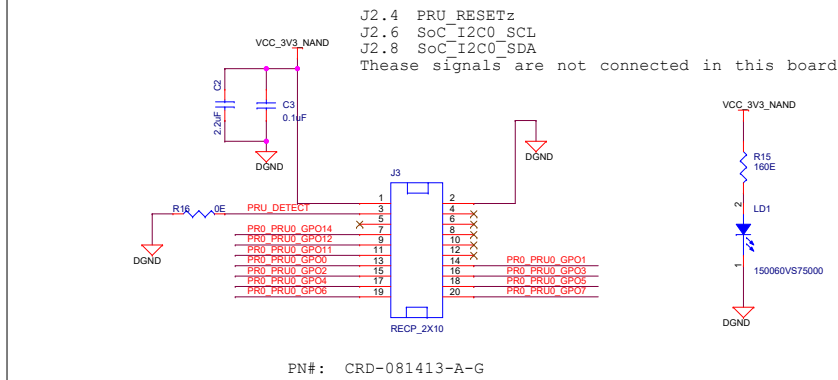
J2.4 PRU_RESETz
J2.6 SoC_I2C0_SCL
J2.8 SoC_I2C0_SDA
Thease signals are not connected in this board

VCC_3V3_NAND

C2
2.2uF

C3
0.1uF

DGND

DGND

J3

R16 0E

PRU_DETECT

PR0_PRU0_GPO14
PR0_PRU0_GPO12
PR0_PRU0_GPO11
PR0_PRU0_GPO0
PR0_PRU0_GPO2
PR0_PRU0_GPO4
PR0_PRU0_GPO6

1 2
3 4
5 6
7 8
9 10
11 12
13 14
15 16
17 18
19 20

PR0_PRU0_GPO1
PR0_PRU0_GPO3
PR0_PRU0_GPO5
PR0_PRU0_GPO7

DGND

RECP_2X10

VCC_3V3_NAND

R15
160E

2
LD1
1
150060VS75000

DGND

PN#: CRD-081413-A-G